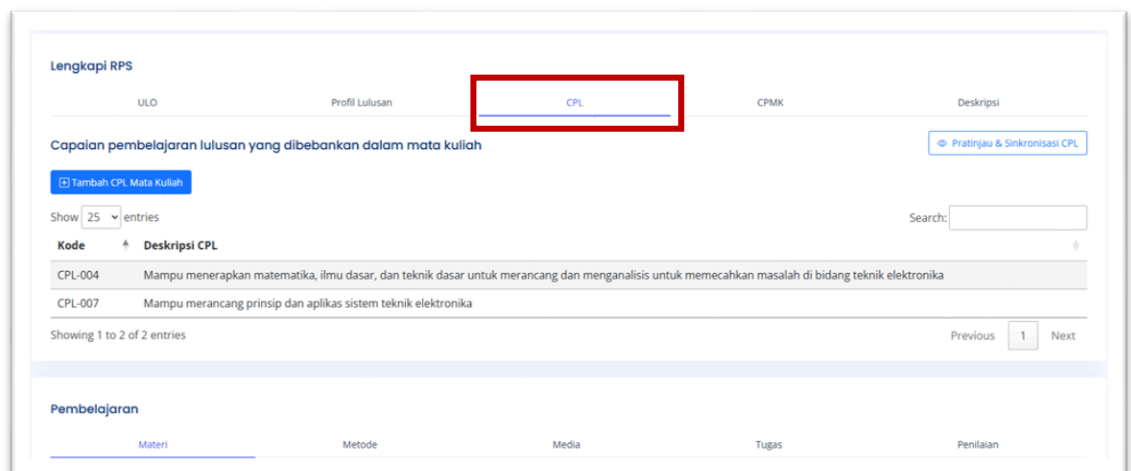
Lengkapi RPS

ULO
Profil Lulusan
CPL
CPMK
Deskripsi

Capaian pembelajaran lulusan yang dibebankan dalam mata kuliah

Pratinjau & Sinkronisasi CPL

Tambah CPL Mata Kuliah

Show 25 entries

Search:

| Kode | Deskripsi CPL |
|---|---|
| CPL-004 | Mampu menerapkan matematika, ilmu dasar, dan teknik dasar untuk merancang dan menganalisis untuk memecahkan masalah di bidang teknik elektronika |
| CPL-007 | Mampu merancang prinsip dan aplikas sistem teknik elektronika |

Showing 1 to 2 of 2 entries

Previous 1 Next

Pembelajaran

Materi
Metode
Media
Tugas
Penilaian